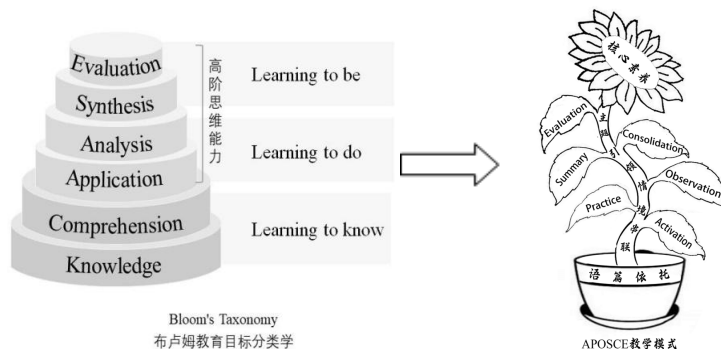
Evaluation
Synthesis
Analysis
Application
Comprehension
Knowledge

高阶思维能力

Learning to be
Learning to do
Learning to know

Bloom's Taxonomy
布卢姆教育目标分类学

核心素养

Evaluation
Consolidation
Summary
Observation
Practice
Activation

主题引领情境联学

语篇依托

APOSCE教学模式